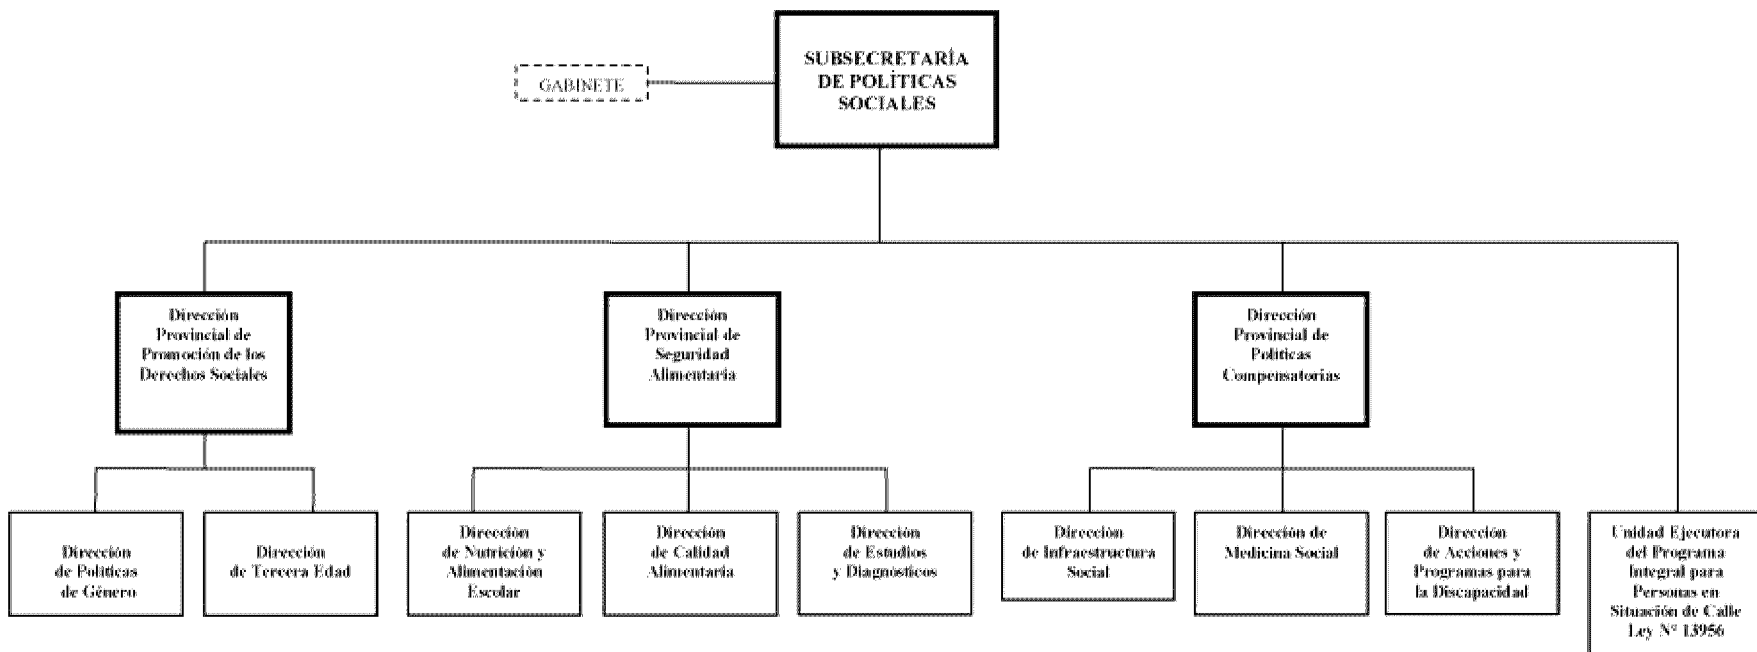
GABINETE

SUBSECRETARÍA DE POLÍTICAS SOCIALES

Dirección Provincial de Promoción de los Derechos Sociales

Dirección Provincial de Seguridad Alimentaria

Dirección Provincial de Políticas Compensatorias

Dirección de Políticas de Género

Dirección de Tercera Edad

Dirección de Nutrición y Alimentación Escolar

Dirección de Calidad Alimentaria

Dirección de Estudios y Diagnósticos

Dirección de Infraestructura Social

Dirección de Medicina Social

Dirección de Acciones y Programas para la Discapacidad

Unidad Ejecutora del Programa Integral para Personas en Situación de Calle Ley N° 13956